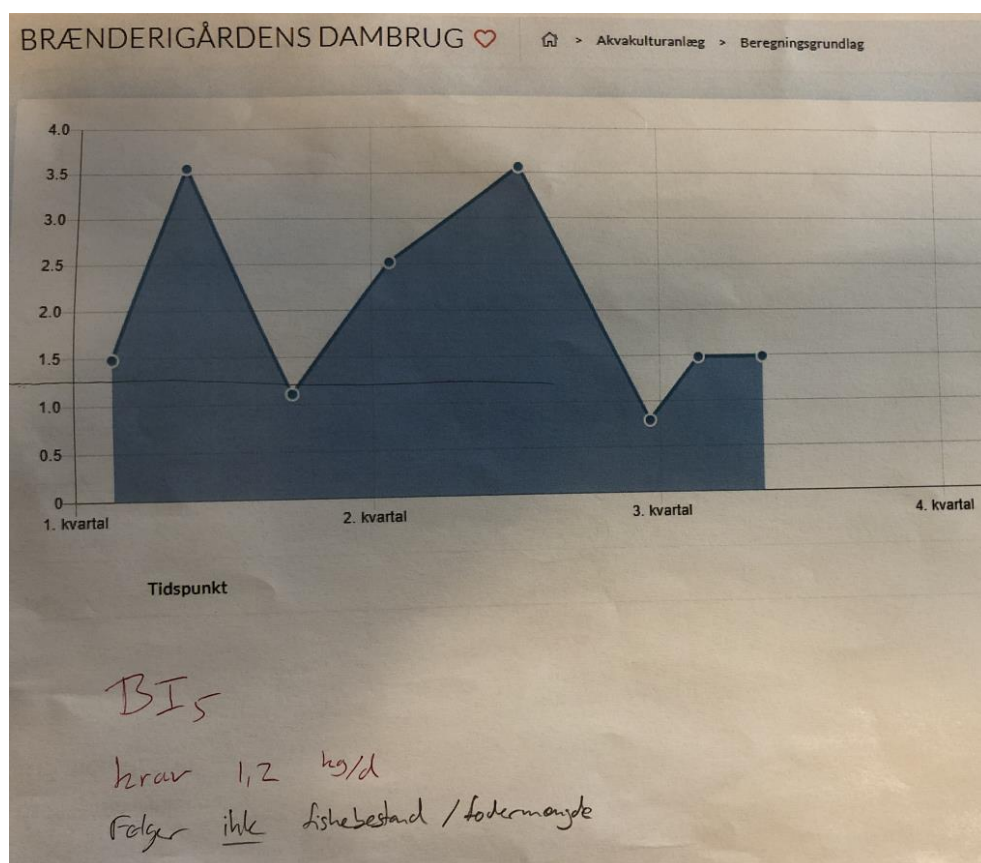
BRÆNDERIGÅRDENS DAMBRUG ♡ > Akvakulturanlæg > Beregningsgrundlag

4.0
3.5
3.0
2.5
2.0
1.5
1.0
0.5
0

1. kvartal
2. kvartal
3. kvartal
4. kvartal

Tidspunkt

$BI_5$

krav 1,2 kg/d
Følger ikke fiskebestand / fodermængde